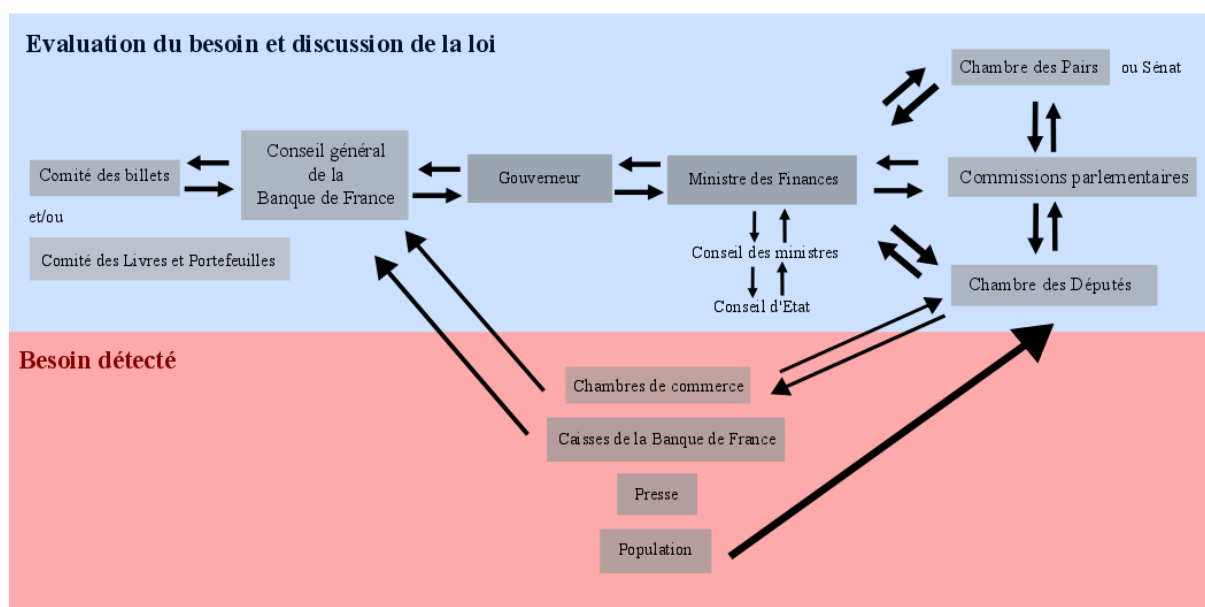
Evaluation du besoin et discussion de la loi

Chambre des Pairs ou Sénat

Comité des billets

et/ou

Comité des Livres et Portefeuilles

Conseil général de la Banque de France

Gouverneur

Ministre des Finances

Commissions parlementaires

Conseil des ministres

Conseil d'Etat

Chambre des Députés

Besoin détecté

Chambres de commerce

Caisses de la Banque de France

Presse

Population